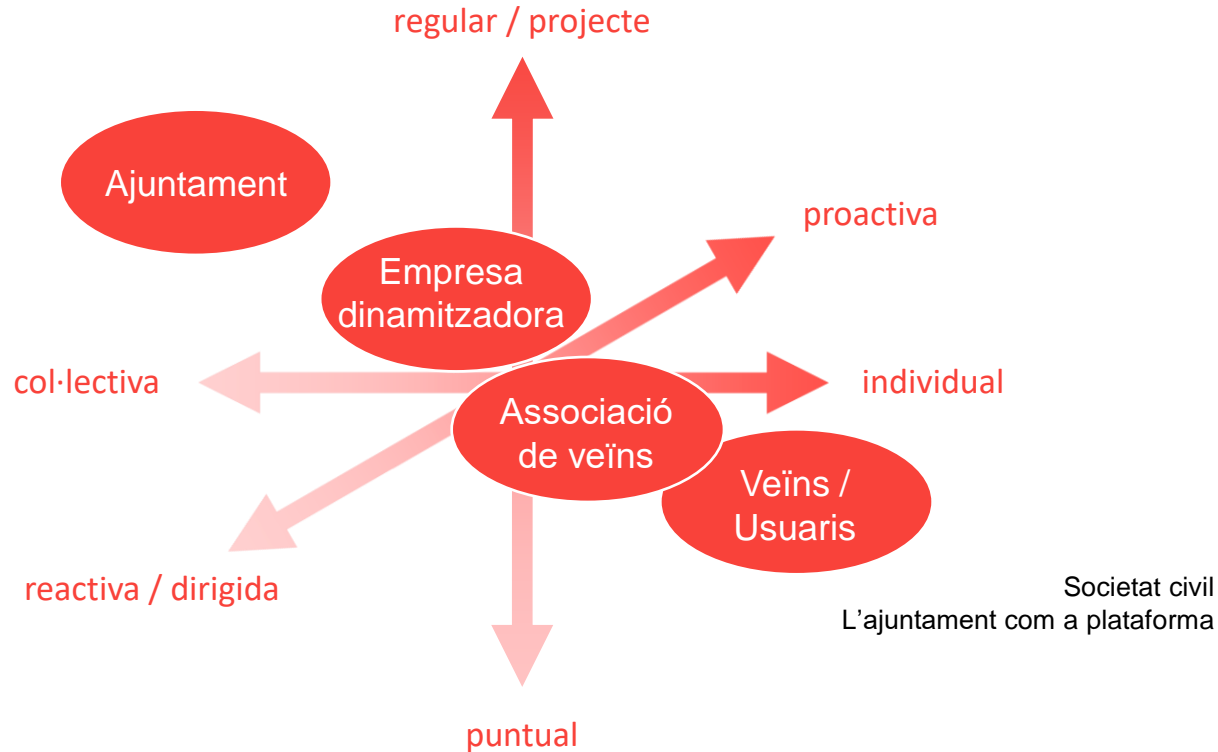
regular / projecte

Ajuntament

proactiva

Empresa dinamitzadora

col·lectiva

individual

Associació de veïns

Veïns / Usuaris

reactiva / dirigida

Societat civil
L'ajuntament com a plataforma

puntual